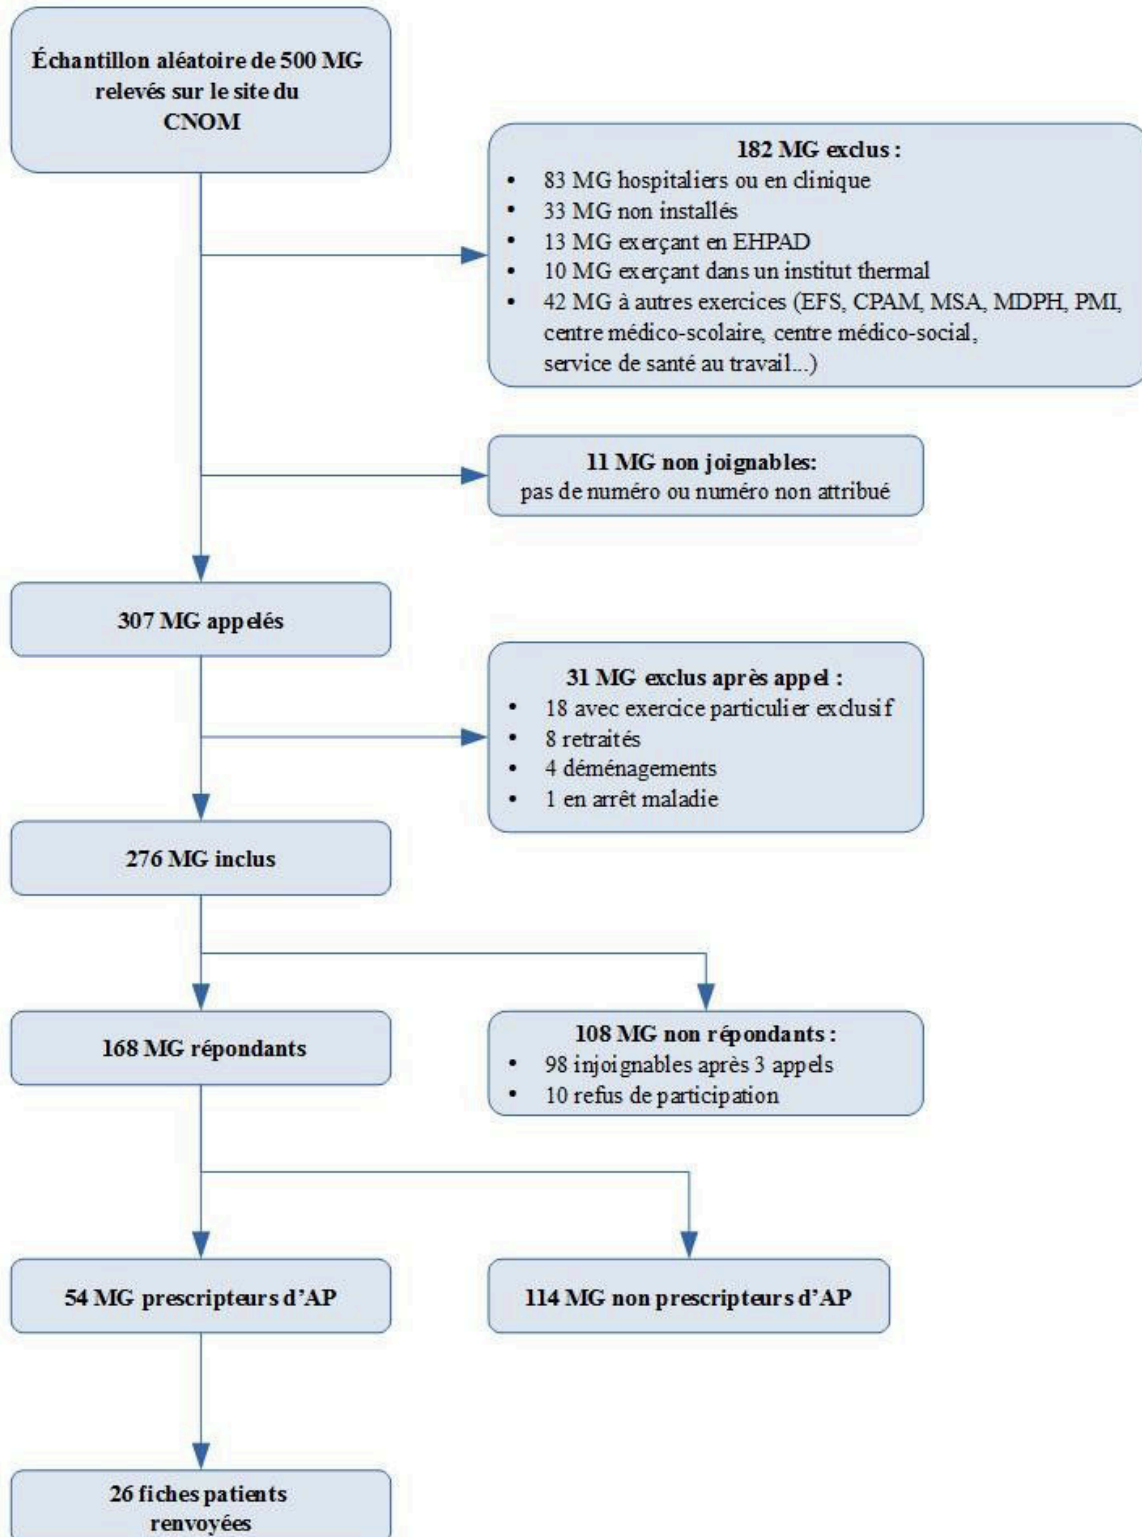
Échantillon aléatoire de 500 MG relevés sur le site du CNOM

182 MG exclus :
- 83 MG hospitaliers ou en clinique
- 33 MG non installés
- 13 MG exerçant en EHPAD
- 10 MG exerçant dans un institut thermal
- 42 MG à autres exercices (EFS, CPAM, MSA, MDPH, PMI, centre médico-scolaire, centre médico-social, service de santé au travail...)

11 MG non joignables:
pas de numéro ou numéro non attribué

307 MG appelés

31 MG exclus après appel :
- 18 avec exercice particulier exclusif
- 8 retraités
- 4 déménagements
- 1 en arrêt maladie

276 MG inclus

168 MG répondants

108 MG non répondants :
- 98 injoignables après 3 appels
- 10 refus de participation

54 MG prescripteurs d'AP

114 MG non prescripteurs d'AP

26 fiches patients renvoyées